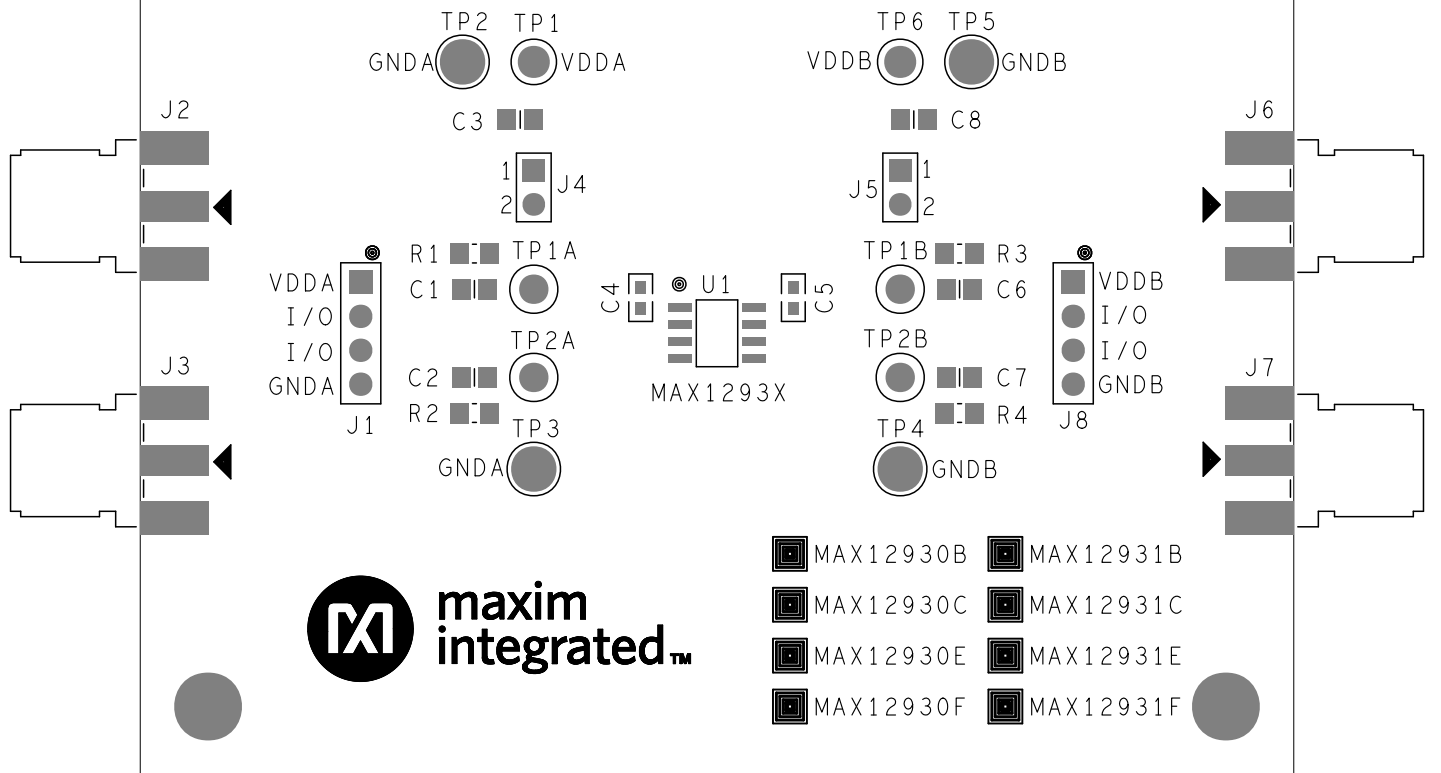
TP2 TP1
GNDA VDDA

TP6 TP5
VDDB GNDB

C3

C8

J2

J6

1
2 J4

J5 1
2

R1 TP1A
C1

TP1B R3
C6

VDDA
I/O
I/O
GNDA
J1

C4 U1 C5

VDDB
I/O
I/O
GNDB
J8

TP2A
C2
R2
TP3
GNDA

MAX1293X

TP2B
C7
R4
TP4
GNDB

J3

J7

MAX12930B MAX12931B
MAX12930C MAX12931C
MAX12930E MAX12931E
MAX12930F MAX12931F

maxim
integrated™